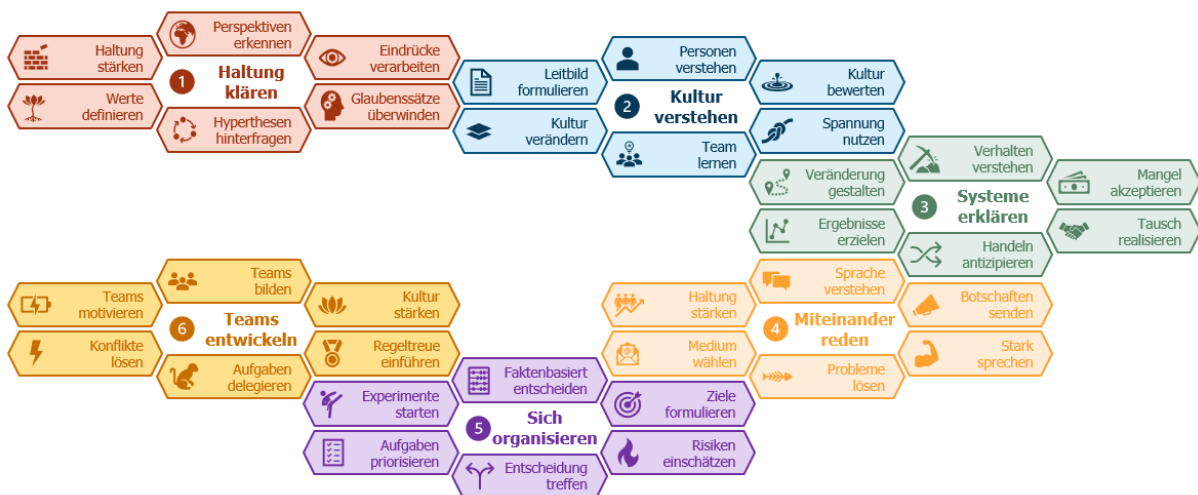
Haltung stärken

Perspektiven erkennen

Eindrücke verarbeiten

1 Haltung klären

Werte definieren

Hyperthesen hinterfragen

Glaubenssätze überwinden

Leitbild formulieren

Personen verstehen

Kultur bewerten

2 Kultur verstehen

Kultur verändern

Team lernen

Spannung nutzen

Veränderung gestalten

Verhalten verstehen

Mangel akzeptieren

3 Systeme erklären

Ergebnisse erzielen

Handeln antizipieren

Tausch realisieren

Teams motivieren

Teams bilden

Kultur stärken

6 Teams entwickeln

Konflikte lösen

Aufgaben delegieren

Regeltreue einführen

Haltung stärken

Sprache verstehen

Botschaften senden

4 Miteinander reden

Medium wählen

Probleme lösen

Stark sprechen

Experimente starten

Faktenbasiert entscheiden

Ziele formulieren

5 Sich organisieren

Aufgaben priorisieren

Entscheidung treffen

Risiken einschätzen